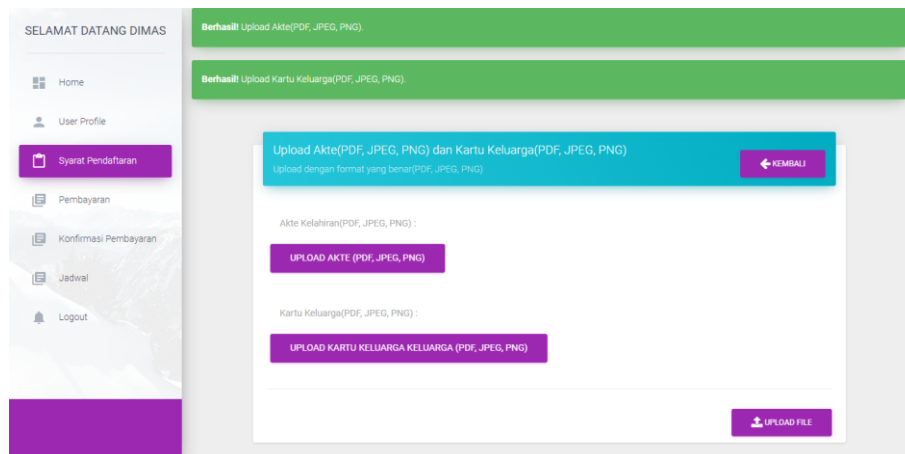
SELAMAT DATANG DIMAS

Home

User Profile

Syarat Pendaftaran

Pembayaran

Konfirmasi Pembayaran

Jadwal

Logout

**Berhasil!** Upload Akte(PDF, JPEG, PNG).

**Berhasil!** Upload Kartu Keluarga(PDF, JPEG, PNG).

Upload Akte(PDF, JPEG, PNG) dan Kartu Keluarga(PDF, JPEG, PNG)

Upload dengan format yang benar(PDF, JPEG, PNG)

KEMBALI

Akte Kelahiran(PDF, JPEG, PNG) :

UPLOAD AKTE (PDF, JPEG, PNG)

Kartu Keluarga(PDF, JPEG, PNG) :

UPLOAD KARTU KELUARGA KELUARGA (PDF, JPEG, PNG)

UPLOAD FILE